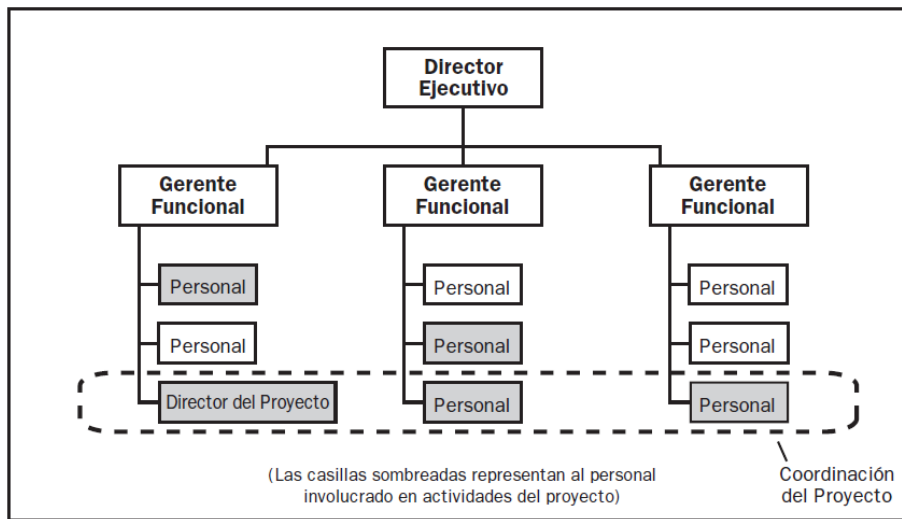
Director Ejecutivo

Gerente Funcional

Gerente Funcional

Gerente Funcional

Personal

Personal

Director del Proyecto

Personal

Personal

Personal

Personal

Personal

Personal

(Las casillas sombreadas representan al personal involucrado en actividades del proyecto)

Coordinación del Proyecto